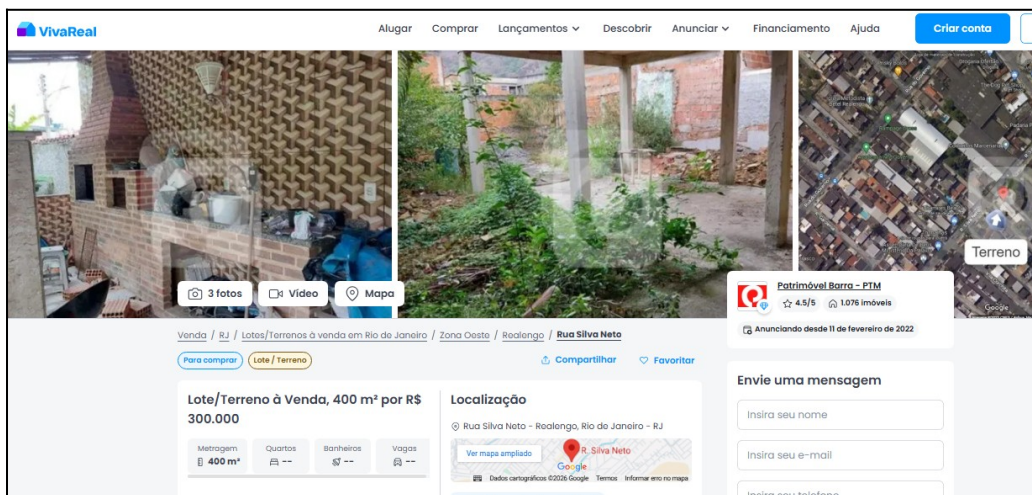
VivaReal

Alugar Comprar Lançamentos Descobrir Anunciar Financiamento Ajuda Criar conta

3 fotos Vídeo Mapa

Terreno

Patrimóvel Barra - PTM
4.5/5 1.076 imóveis
Anunciando desde 11 de fevereiro de 2022

Venda / RJ / Lotes/Terrenos à venda em Rio de Janeiro / Zona Oeste / Realengo / Rua Silva Neto

Para comprar Lote / Terreno

Compartilhar Favoritar

Lote/Terreno à Venda, 400 m² por R$ 300.000

| Metragem | Quartos | Banheiros | Vagas |
|---|---|---|---|
| 400 m² | -- | -- | -- |

Localização

Rua Silva Neto - Realengo, Rio de Janeiro - RJ

Ver mapa ampliado
R. Silva Neto
Google
Dados cartográficos ©2026 Google Termos Informar erro no mapa

Envie uma mensagem

Insira seu nome

Insira seu e-mail

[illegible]